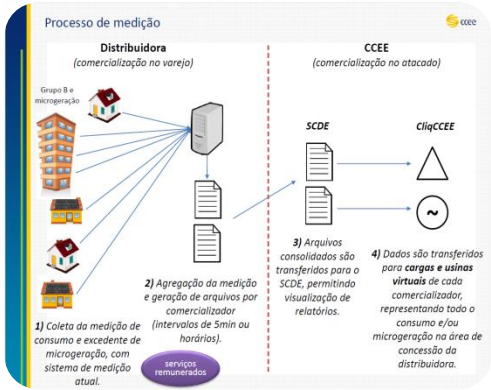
Processo de medição

ccee

Distribuidora
(comercialização no varejo)

CCEE
(comercialização no atacado)

Grupo B e microgeração

SCDE

CliqCCEE

1) Coleta da medição de consumo e excedente de microgeração, com sistema de medição atual.

2) Agregação da medição e geração de arquivos por comercializador (intervalos de 5min ou horários).

serviços remunerados

3) Arquivos consolidados são transferidos para o SCDE, permitindo visualização de relatórios.

4) Dados são transferidos para cargas e usinas virtuais de cada comercializador, representando todo o consumo e/ou microgeração na área de concessão da distribuidora.